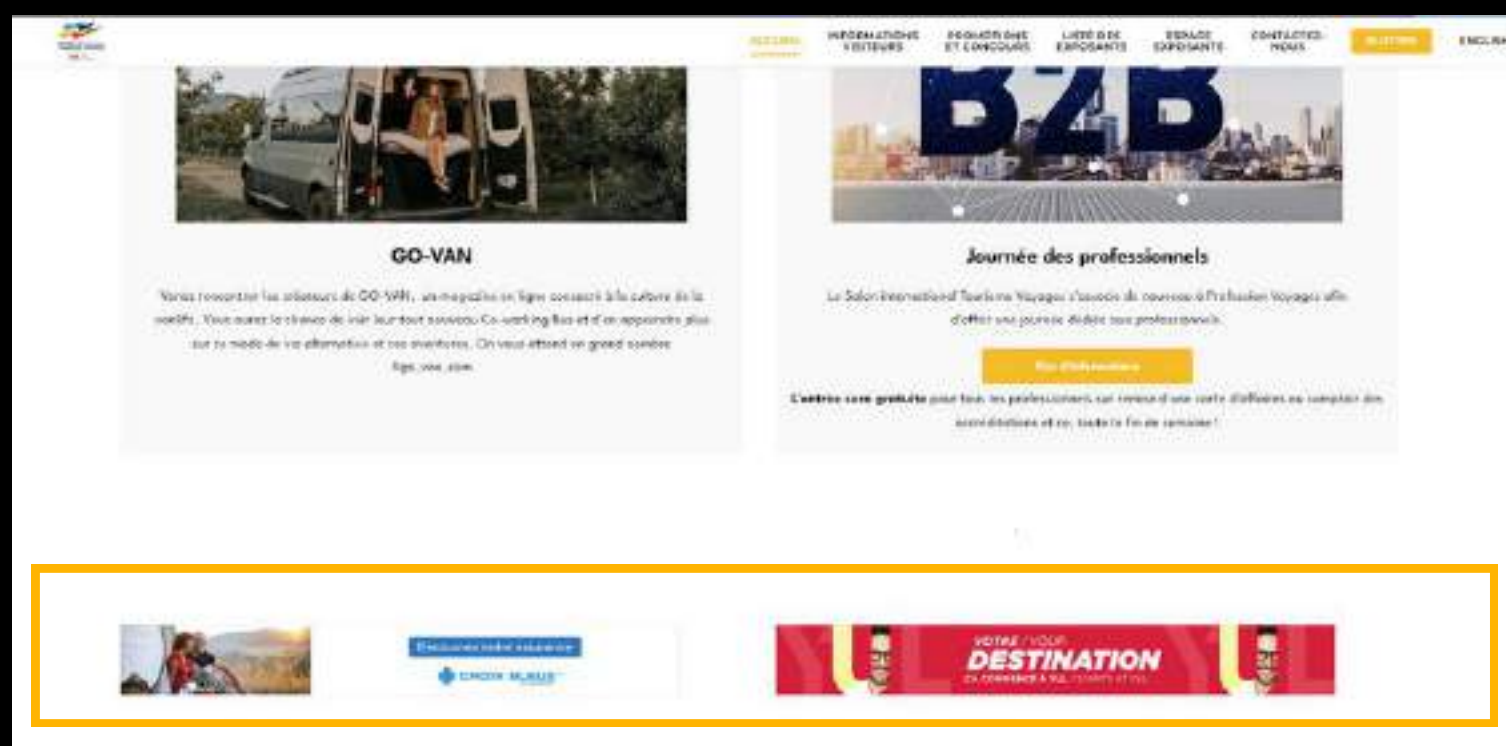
ACCUEIL INFORMATIONS VISITEURS PROMOTIONS ET CONCOURS LISTE DES EXPOSANTS ESPACE EXPOSANTS CONTACTEZ-NOUS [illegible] ENGLISH

B2B

GO-VAN

Venez rencontrer les créateurs de GO-VAN, un magazine en ligne consacré à la culture de la vanlife. Vous aurez la chance de voir leur tout nouveau Co-working Bus et d'en apprendre plus sur ce mode de vie alternatif et ses aventures. On vous attend en grand nombre. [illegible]

Journée des professionnels

Le Salon International Tourisme Voyages s'associe de nouveau à Profession Voyages afin d'offrir une journée dédiée aux professionnels.

Plus d'informations

L'entrée sera gratuite pour tous les professionnels sur remise d'une carte d'affaires au comptoir des accréditations et ce, toute la fin de semaine !

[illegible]

CROIX BLEUE

VOTRE / VOUS DESTINATION

ÇA COMMENCE À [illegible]